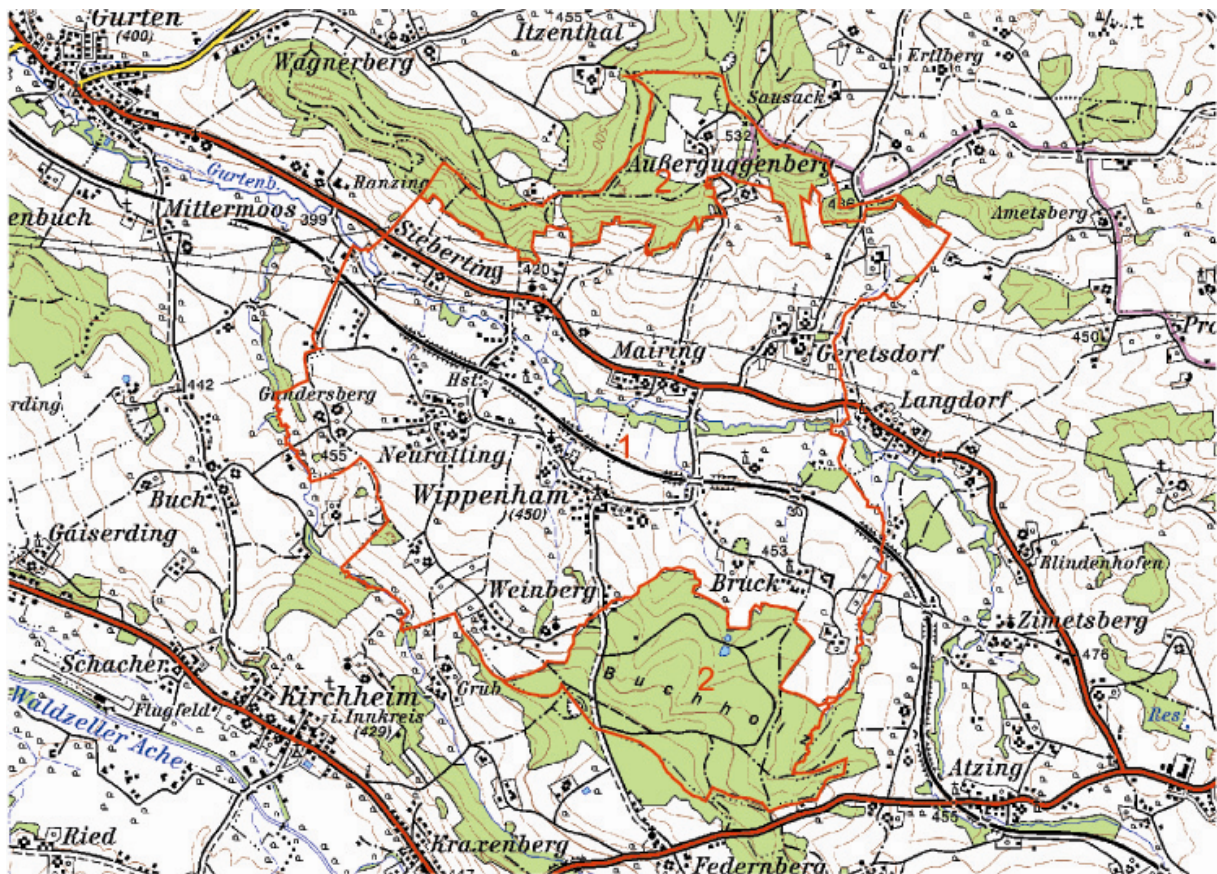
Gurten
(400)
455
Itzenthal
Wagnerberg
Ertlberg
Sausack
532
Außerguggenberg
2
Gurtenb.
Ranzing
436
enbuch
Mittermoos
399
Siebertine
Ametsberg
420
Pra
450
Mairing
Geretsdorf
Hst.
442
Gundersberg
Langdorf
rding
1
455
Neuratting
Buch
Wippenham
(450)
Gaiserding
453
Blindenhofen
Weinberg
Bruck
Zimetsberg
476
Schacher
B
u
c
h
h
o
l
z
2
Res.
Flugfeld
Kirchheim
i. Innkreis
(429)
Grub
Waldzeller Ache
Atzing
455
Ried
Kraxenberg
Federnberg